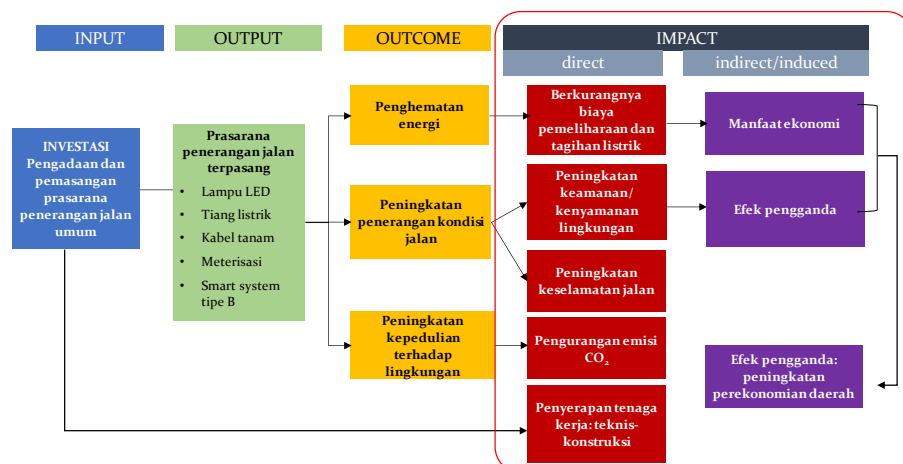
INPUT

OUTPUT

OUTCOME

IMPACT

direct

indirect/induced

INVESTASI Pengadaan dan pemasangan prasarana penerangan jalan umum

Prasarana penerangan jalan terpasang

- Lampu LED
- Tiang listrik
- Kabel tanam
- Meterisasi
- Smart system tipe B

Penghematan energi

Peningkatan penerangan kondisi jalan

Peningkatan kepedulian terhadap lingkungan

Berkurangnya biaya pemeliharaan dan tagihan listrik

Peningkatan keamanan/ kenyamanan lingkungan

Peningkatan keselamatan jalan

Pengurangan emisi $CO_2$

Penyerapan tenaga kerja: teknis-konstruksi

Manfaat ekonomi

Efek pengganda

Efek pengganda: peningkatan perekonomian daerah